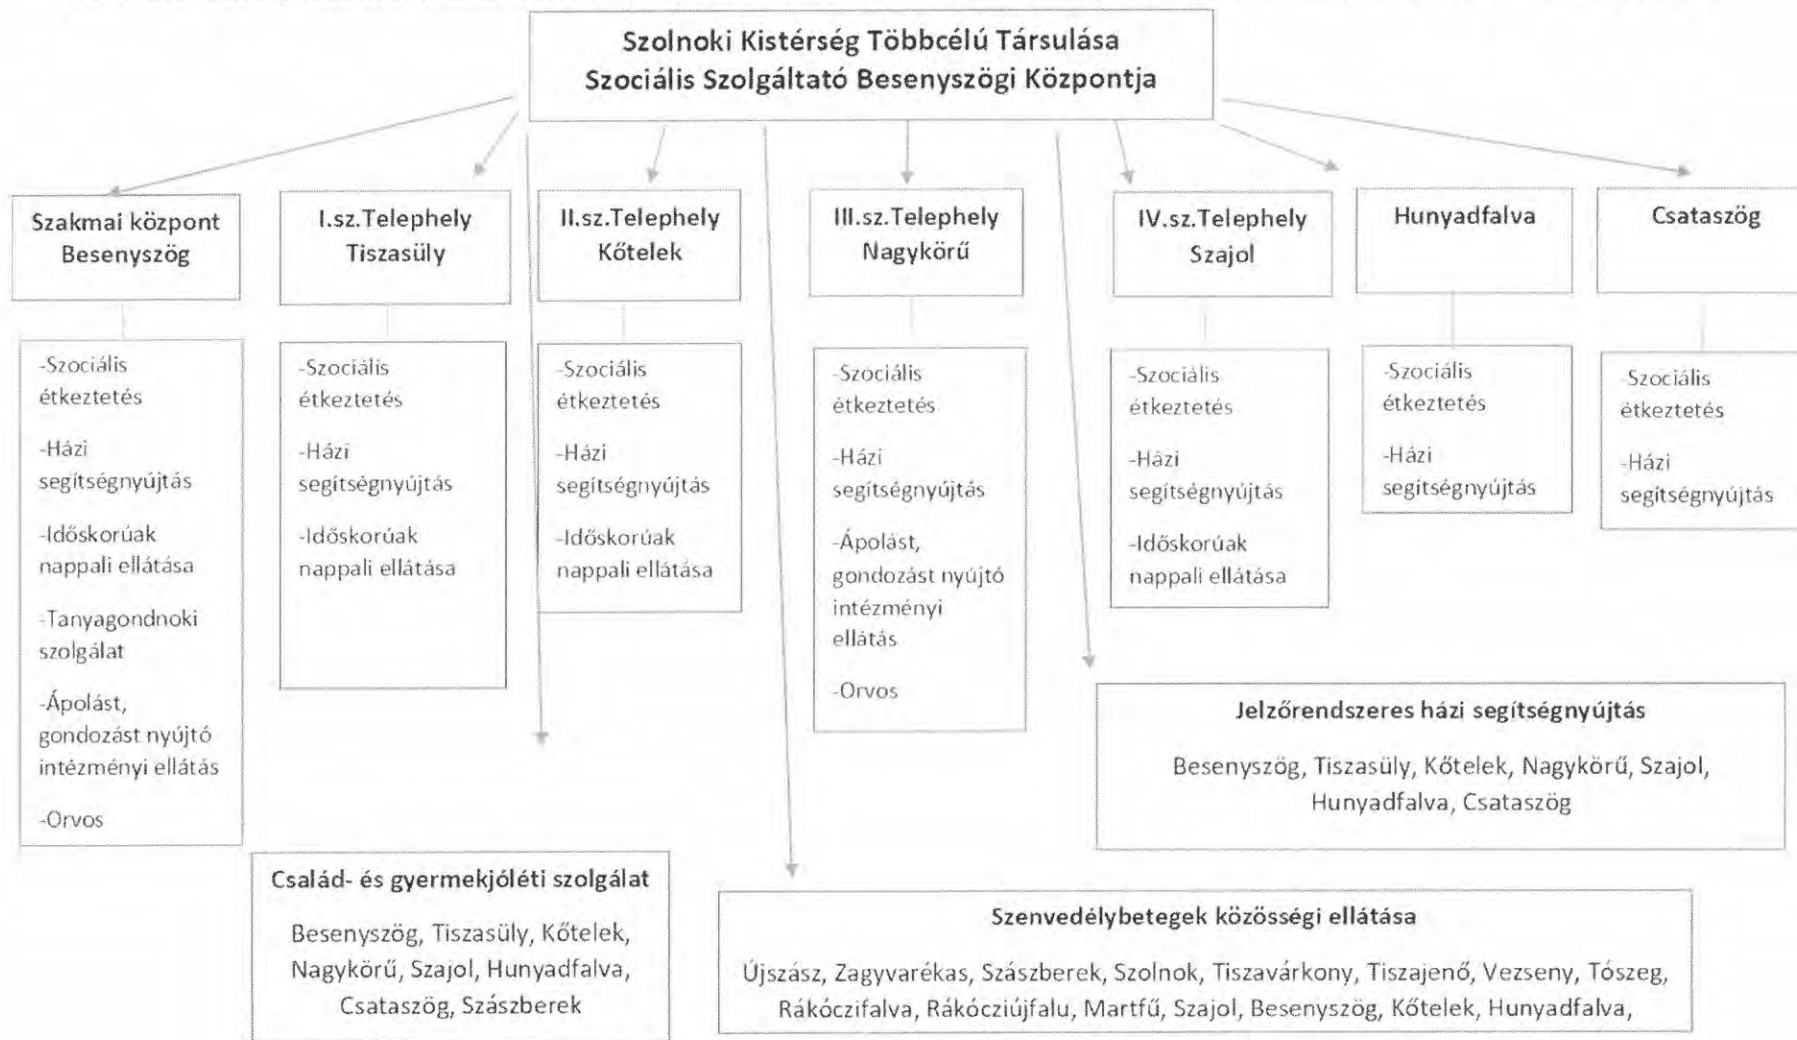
Szolnoki Kistérség Többcélú Társulása
Szociális Szolgáltató Besenyszögi Központja

Szakmai központ Besenyszög

-Szociális étkeztetés

-Házi segítségnyújtás

-Időskorúak nappali ellátása

-Tanyagondnoki szolgálat

-Ápolást, gondozást nyújtó intézményi ellátás

-Orvos

I.sz.Telephely Tiszasüly

-Szociális étkeztetés

-Házi segítségnyújtás

-Időskorúak nappali ellátása

II.sz.Telephely Kőtelek

-Szociális étkeztetés

-Házi segítségnyújtás

-Időskorúak nappali ellátása

III.sz.Telephely Nagykörű

-Szociális étkeztetés

-Házi segítségnyújtás

-Ápolást, gondozást nyújtó intézményi ellátás

-Orvos

IV.sz.Telephely Szajol

-Szociális étkeztetés

-Házi segítségnyújtás

-Időskorúak nappali ellátása

Hunyadfalva

-Szociális étkeztetés

-Házi segítségnyújtás

Csataszög

-Szociális étkeztetés

-Házi segítségnyújtás

Jelzőrendszeres házi segítségnyújtás

Besenyszög, Tiszasüly, Kőtelek, Nagykörű, Szajol, Hunyadfalva, Csataszög

Család- és gyermekjóléti szolgálat

Besenyszög, Tiszasüly, Kőtelek, Nagykörű, Szajol, Hunyadfalva, Csataszög, Számszberek

Szenvedélybetegek közösségi ellátása

Újszász, Zagyvarékas, Szászberek, Szolnok, Tiszavárkony, Tiszajenő, Vezseny, Tószeg, Rákóczifalva, Rákócziújfalu, Martfű, Szajol, Besenyszög, Kőtelek, Hunyadfalva,